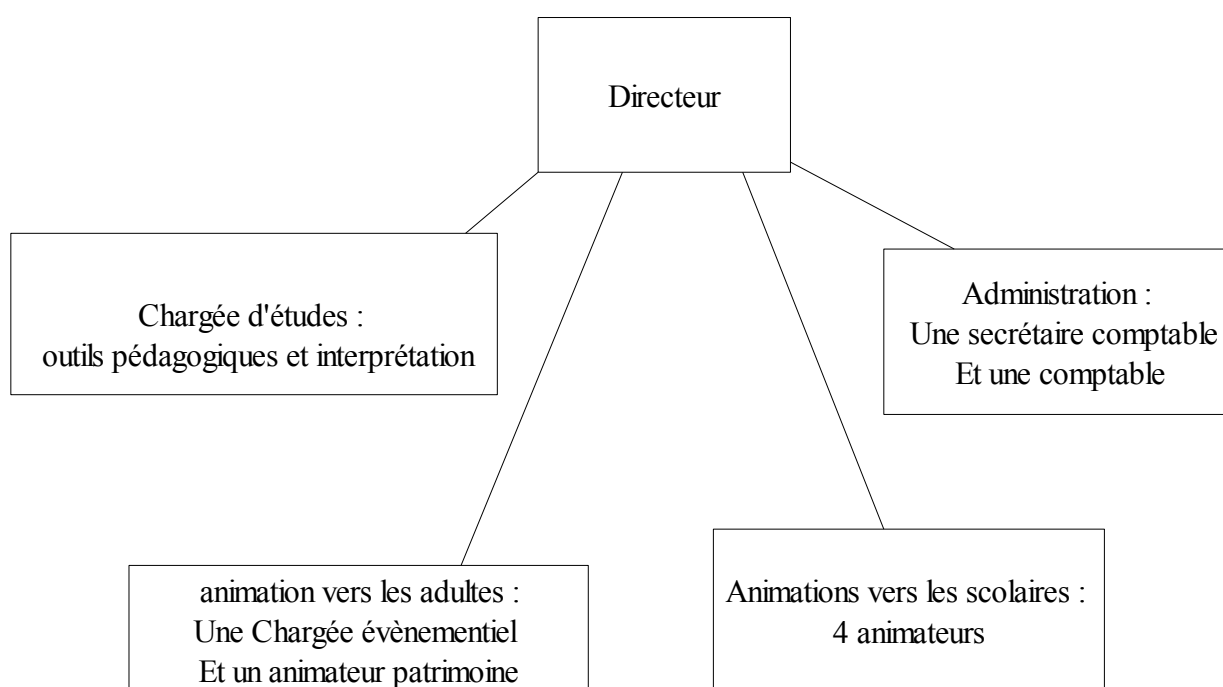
Directeur

Chargée d'études :
outils pédagogiques et interprétation

Administration :
Une secrétaire comptable
Et une comptable

animation vers les adultes :
Une Chargée évènementiel
Et un animateur patrimoine

Animations vers les scolaires :
4 animateurs